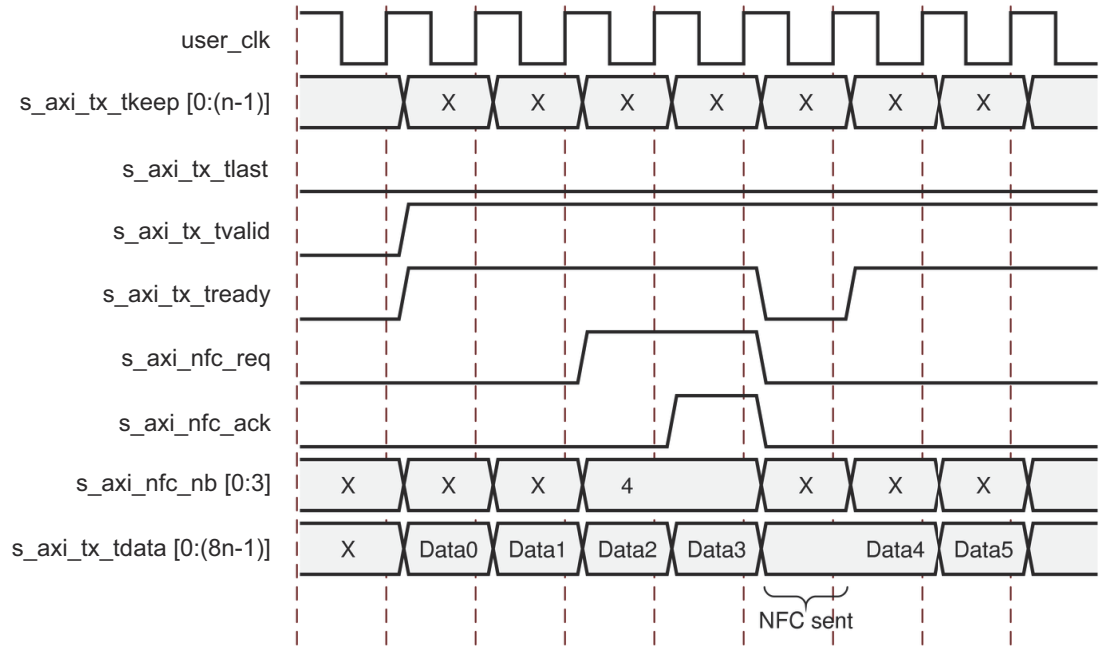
user_clk

s_axi_tx_tkeep [0:(n-1)] X X X X X X X

s_axi_tx_tlast

s_axi_tx_tvalid

s_axi_tx_tready

s_axi_nfc_req

s_axi_nfc_ack

s_axi_nfc_nb [0:3] X X X 4 X X X

s_axi_tx_tdata [0:(8n-1)] X Data0 Data1 Data2 Data3 Data4 Data5

NFC sent